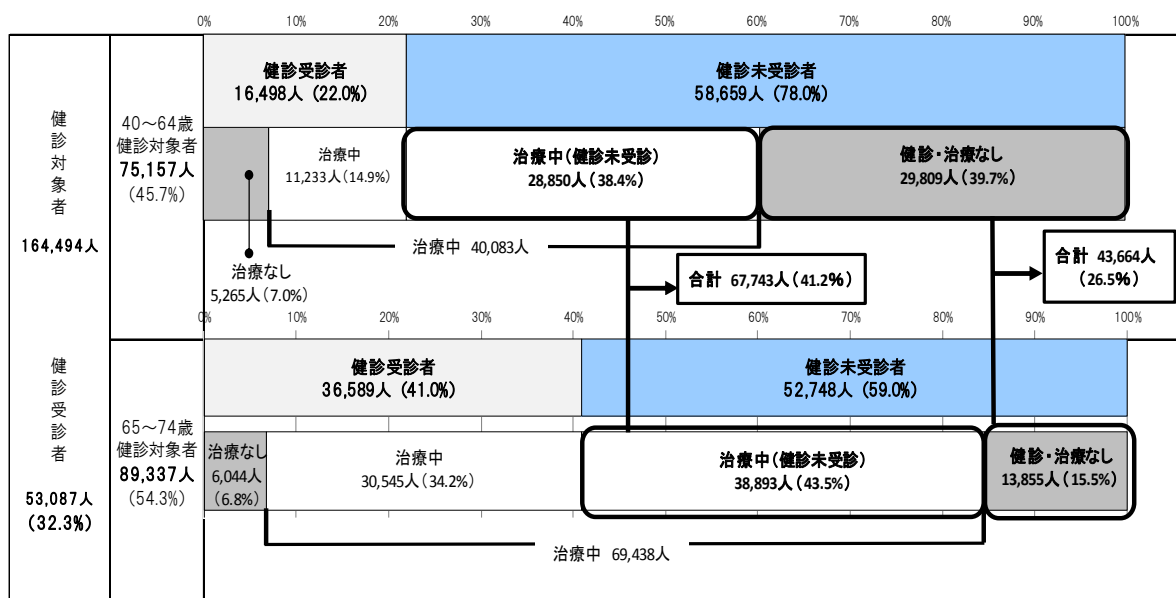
0% 10% 20% 30% 40% 50% 60% 70% 80% 90% 100%

健診対象者

164,494人

40～64歳
健診対象者
75,157人
(45.7%)

健診受診者
16,498人 (22.0%)

健診未受診者
58,659人 (78.0%)

治療中
11,233人 (14.9%)

治療中(健診未受診)
28,850人 (38.4%)

健診・治療なし
29,809人 (39.7%)

治療中 40,083人

治療なし
5,265人 (7.0%)

合計 67,743人 (41.2%)

合計 43,664人
(26.5%)

0% 10% 20% 30% 40% 50% 60% 70% 80% 90% 100%

健診受診者

53,087人
(32.3%)

65～74歳
健診対象者
89,337人
(54.3%)

健診受診者
36,589人 (41.0%)

健診未受診者
52,748人 (59.0%)

治療なし
6,044人
(6.8%)

治療中
30,545人 (34.2%)

治療中(健診未受診)
38,893人 (43.5%)

健診・治療なし
13,855人 (15.5%)

治療中 69,438人